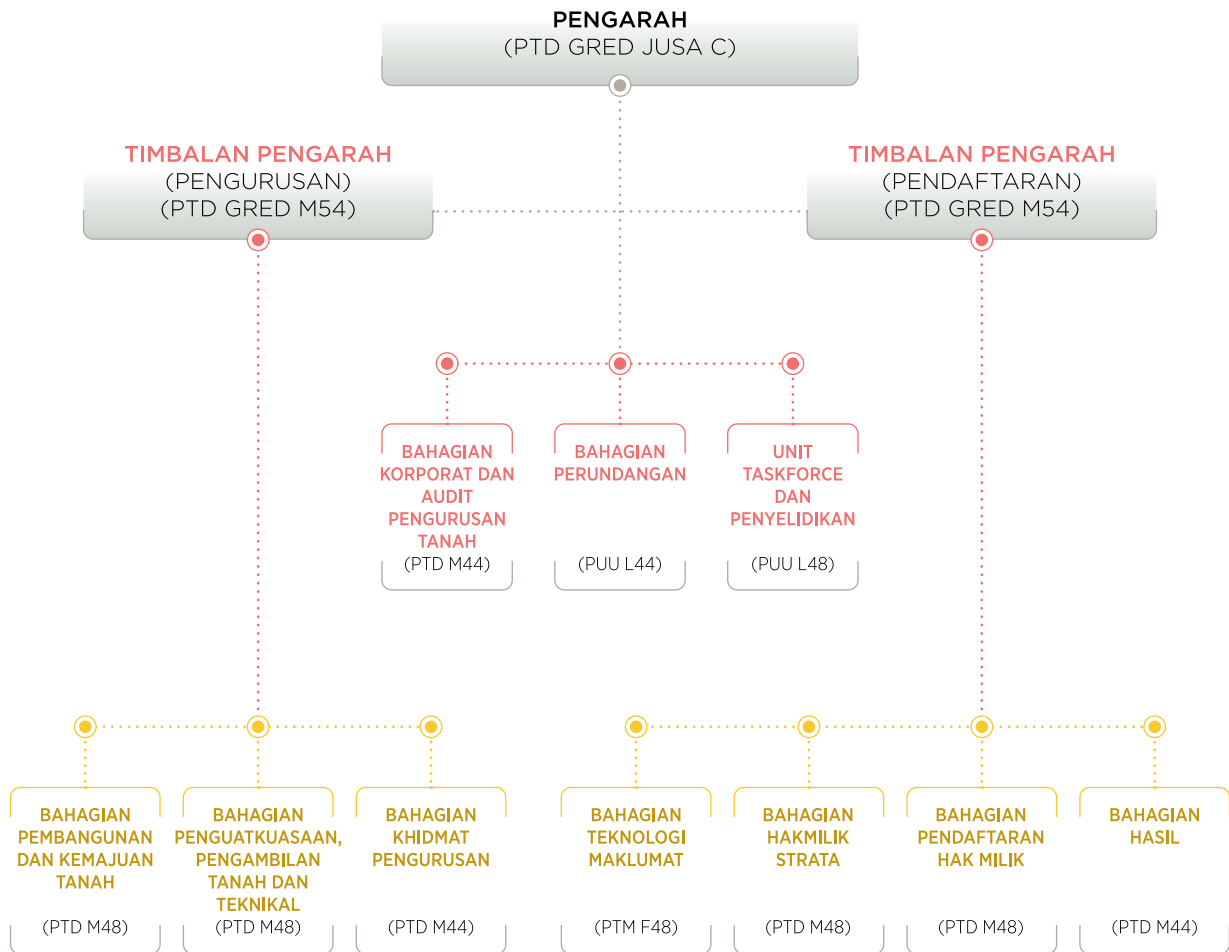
PENGARAH
(PTD GRED JUSA C)

TIMBALAN PENGARAH
(PENGURUSAN)
(PTD GRED M54)

TIMBALAN PENGARAH
(PENDAFTARAN)
(PTD GRED M54)

BAHAGIAN KORPORAT DAN AUDIT PENGURUSAN TANAH
(PTD M44)

BAHAGIAN PERUNDANGAN
(PUU L44)

UNIT TASKFORCE DAN PENYELIDIKAN
(PUU L48)

BAHAGIAN PEMBANGUNAN DAN KEMAJUAN TANAH
(PTD M48)

BAHAGIAN PENGUATKUASAAN, PENGAMBILAN TANAH DAN TEKNIKAL
(PTD M48)

BAHAGIAN KHIDMAT PENGURUSAN
(PTD M44)

BAHAGIAN TEKNOLOGI MAKLUMAT
(PTM F48)

BAHAGIAN HAKMILIK STRATA
(PTD M48)

BAHAGIAN PENDAFTARAN HAK MILIK
(PTD M48)

BAHAGIAN HASIL
(PTD M44)